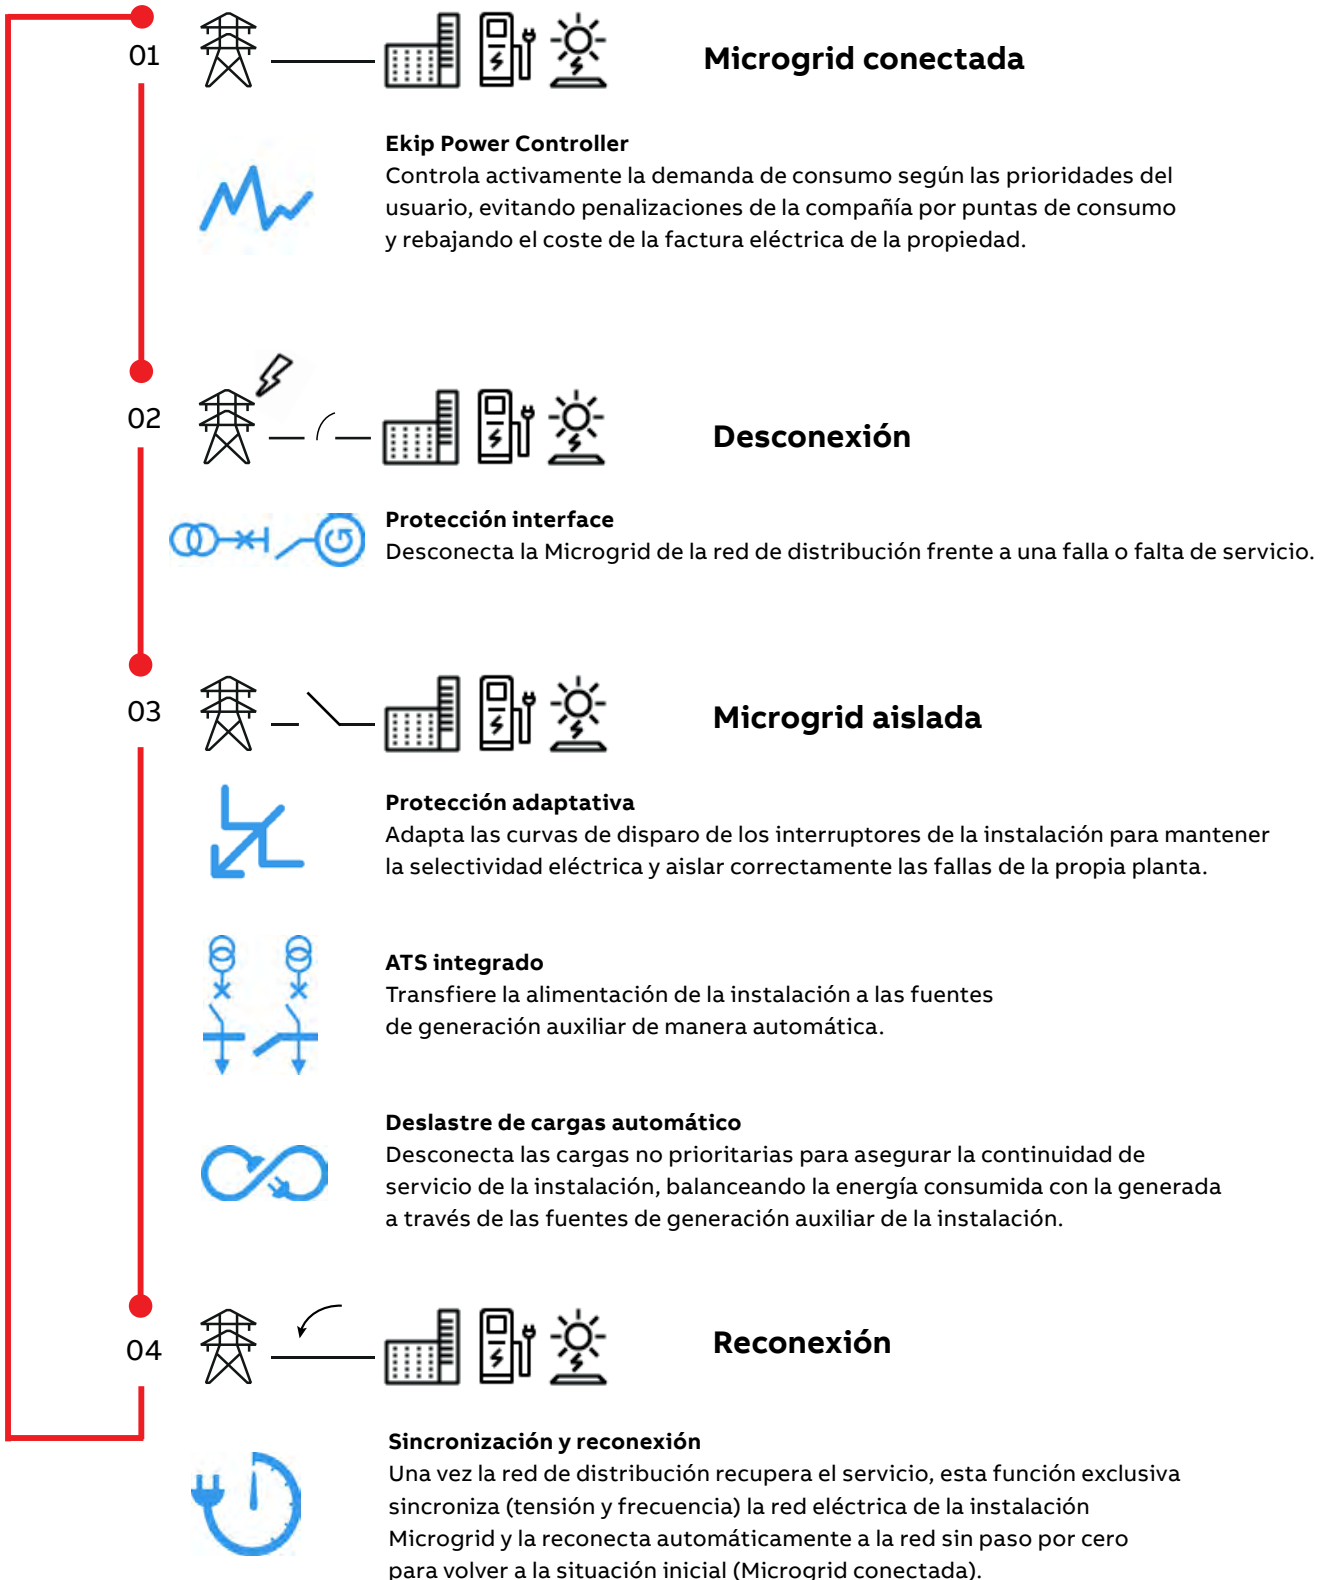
01

Microgrid conectada

Ekip Power Controller
Controla activamente la demanda de consumo según las prioridades del usuario, evitando penalizaciones de la compañía por puntas de consumo y rebajando el coste de la factura eléctrica de la propiedad.

02

Desconexión

Protección interface
Desconecta la Microgrid de la red de distribución frente a una falla o falta de servicio.

03

Microgrid aislada

Protección adaptativa
Adapta las curvas de disparo de los interruptores de la instalación para mantener la selectividad eléctrica y aislar correctamente las fallas de la propia planta.

ATS integrado
Transfiere la alimentación de la instalación a las fuentes de generación auxiliar de manera automática.

Deslastre de cargas automático
Desconecta las cargas no prioritarias para asegurar la continuidad de servicio de la instalación, balanceando la energía consumida con la generada a través de las fuentes de generación auxiliar de la instalación.

04

Reconexión

Sincronización y reconexión
Una vez la red de distribución recupera el servicio, esta función exclusiva sincroniza (tensión y frecuencia) la red eléctrica de la instalación Microgrid y la reconecta automáticamente a la red sin paso por cero para volver a la situación inicial (Microgrid conectada).